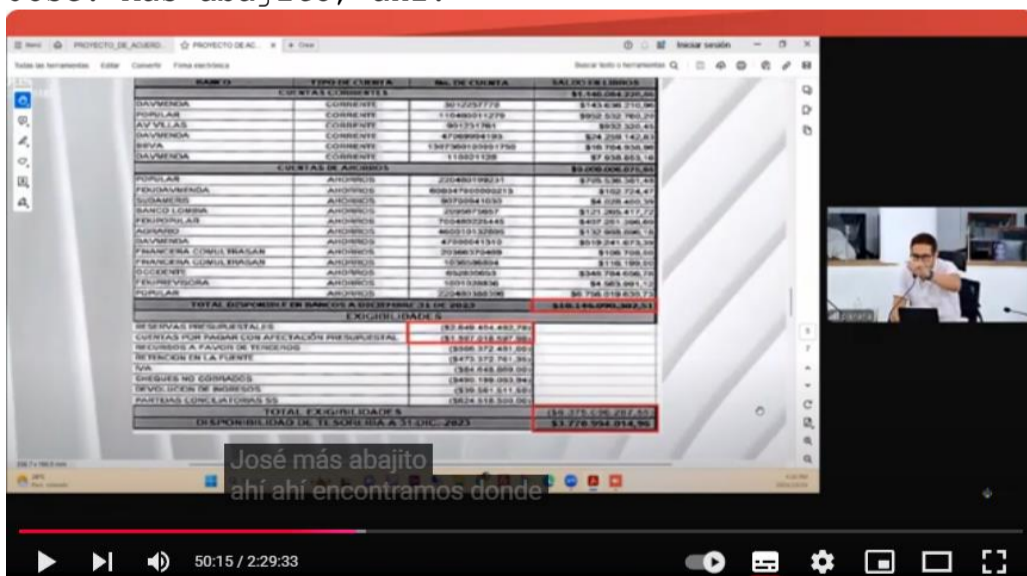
José más abajito, ahí.

PROYECTO_DE_ACUERD... PROYECTO DE AC... + Crear
Iniciar sesión
Todas las herramientas Editar Convertir Firma electrónica
Buscar texto o herramientas

| BANCO | TIPO DE CUENTA | No. DE CUENTA | SALDO EN LIBROS |
|---|---|---|---|
| CUENTAS CORRIENTES | | | $1.146.064.220,86 |
| DAVIVIENDA | CORRIENTE | 3012257770 | $143.636.210,96 |
| POPULAR | CORRIENTE | 110480011279 | $952.532.760,29 |
| AV VILLAS | CORRIENTE | 901731761 | $932.320,45 |
| DAVIVIENDA | CORRIENTE | 4709990193 | $24.259.142,63 |
| BBVA | CORRIENTE | 130730010001750 | $16.704.930,96 |
| DAVIVIENDA | CORRIENTE | 116021138 | $7.938.853,16 |
| CUENTAS DE AHORROS | | | $9.008.006.075,65 |
| POPULAR | AHORROS | 220480198231 | $705.536.361,45 |
| FIDUDAVIVIENDA | AHORROS | 808347000000215 | $102.724,47 |
| SUDAMERIS | AHORROS | 9070941033 | $4.029.400,39 |
| BANCO LOMBIA | AHORROS | 2095873657 | $121.265.417,72 |
| FIDUPOPULAR | AHORROS | 700480225445 | $407.259.166,80 |
| AGRARIO | AHORROS | 460310132895 | $132.908.096,16 |
| DAVIVIENDA | AHORROS | 470900441310 | $519.241.673,39 |
| FINANCIERA COMULTRASAN | AHORROS | 203983370499 | $108.708,50 |
| FINANCIERA COMULTRASAN | AHORROS | 103658694 | $116.199,50 |
| OCCIDENTE | AHORROS | 852830653 | $349.704.656,78 |
| FIDUPREVISORA | AHORROS | 1001332836 | $4.563.001,12 |
| POPULAR | AHORROS | 220480388396 | $6.756.318.630,73 |
| TOTAL DISPONIBLE EN BANCOS A DICIEMBRE 31 DE 2023 | | | $10.146.090.302,51 |
| EXIGIBILIDADES | | | |
| RESERVAS PRESUPUESTALES | | ($2.849.454.492,76) | |
| CUENTAS POR PAGAR CON AFECTACIÓN PRESUPUESTAL | | ($1.587.018.587,00) | |
| RECURSOS A FAVOR DE TERCEROS | | ($558.372.491,00) | |
| RETENCION EN LA FUENTE | | ($473.372.761,30) | |
| IVA | | ($84.648.889,00) | |
| CHEQUES NO COBRADOS | | ($490.199.093,94) | |
| DEVOLUCION DE INGRESOS | | ($39.581.511,50) | |
| PARTIDAS CONCILIATORIAS SS | | ($624.518.500,00) | |
| TOTAL EXIGIBILIDADES | | | ($6.375.196.287,55) |
| DISPONIBILIDAD DE TESORERIA A 31 DIC. 2023 | | | $3.770.894.014,96 |

José más abajito
ahí ahí encontramos donde

50:15 / 2:29:33